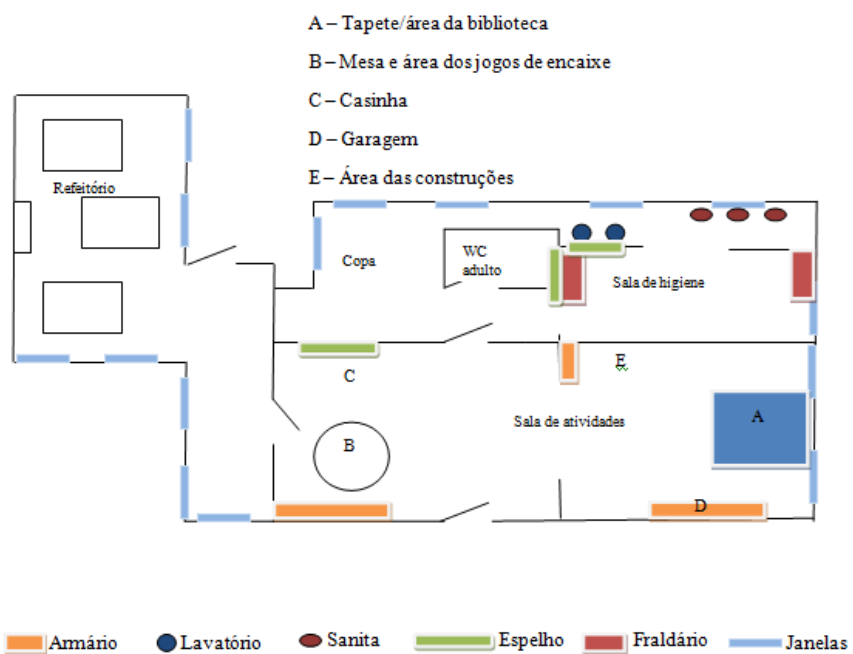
A – Tapete/área da biblioteca

B – Mesa e área dos jogos de encaixe

C – Casinha

D – Garagem

E – Área das construções

Refeitório

Copa

WC adulto

Sala de higiene

C

E

B

Sala de atividades

A

D

Armário Lavatório Sanita Espelho Fraldário Janelas